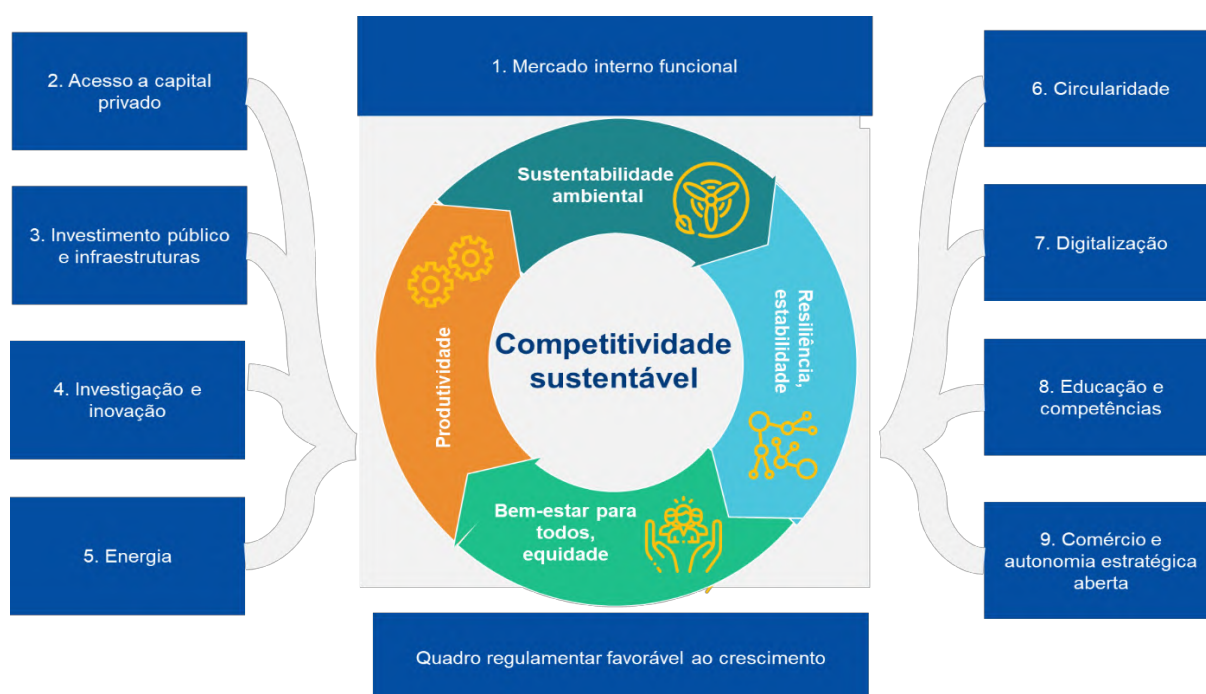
1. Mercado interno funcional

2. Acesso a capital privado

3. Investimento público e infraestruturas

4. Investigação e inovação

5. Energia

Sustentabilidade ambiental

Resiliência, estabilidade

Bem-estar para todos, equidade

Produtividade

Competitividade sustentável

6. Circularidade

7. Digitalização

8. Educação e competências

9. Comércio e autonomia estratégica aberta

Quadro regulamentar favorável ao crescimento